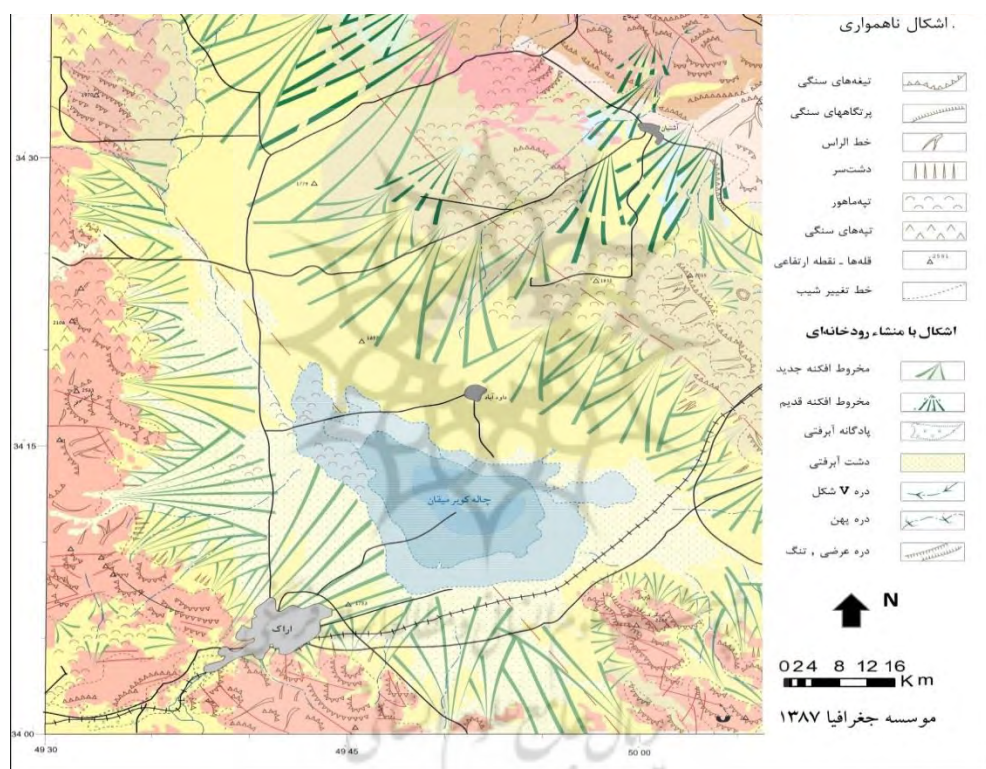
. اشکال ناهمواری

تیغه‌های سنگی

پرتگاههای سنگی

خط الراس

دشت‌سر

تپه‌ماهور

تپه‌های سنگی

قله‌ها ـ نقطه ارتفاعی

خط تغییر شیب

اشکال با منشاء رودخانه‌ای

مخروط افکنه جدید

مخروط افکنه قدیم

پادگانه آبرفتی

دشت آبرفتی

دره V شکل

دره پهن

دره عرضی ، تنگ

N

0 2 4 8 12 16 Km

موسسه جغرافیا ۱۳۸۷

34 30

34 15

34 00

49 30

49 45

50 00

آشتیان

داود آباد

چاله کویر میقان

اراک

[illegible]